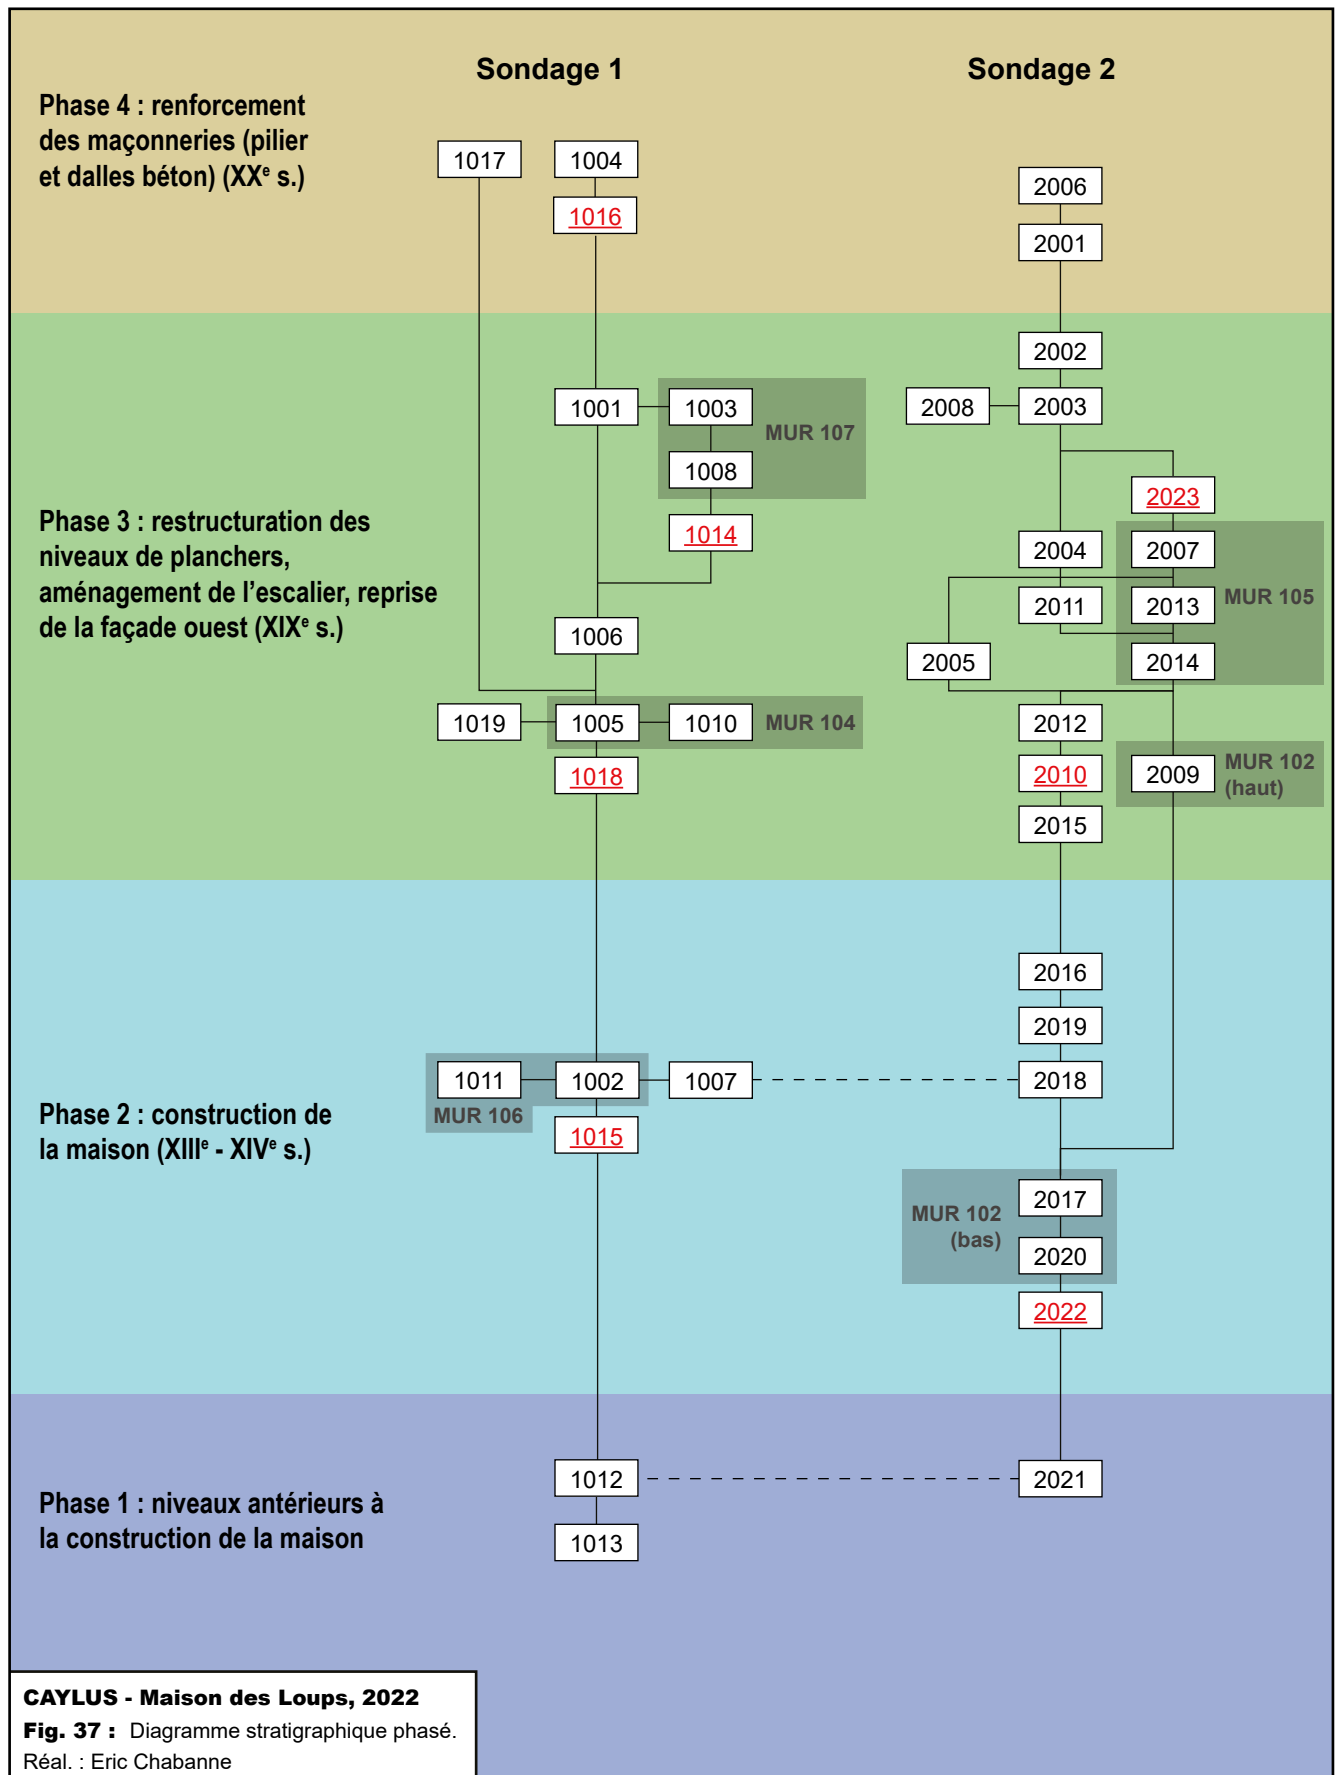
Sondage 1

Sondage 2

Phase 4 : renforcement des maçonneries (pilier et dalles béton) (XX$^{e}$ s.)

1017
1004
1016
2006
2001
2002

Phase 3 : restructuration des niveaux de planchers, aménagement de l'escalier, reprise de la façade ouest (XIX$^{e}$ s.)

1001
1003
MUR 107
1008
1014
2008
2003
2023
2004
2007
2011
2013
MUR 105
2005
2014
1006
1019
1005
1010
MUR 104
2012
1018
2010
2009
MUR 102 (haut)
2015

Phase 2 : construction de la maison (XIII$^{e}$ - XIV$^{e}$ s.)

2016
2019
1011
1002
1007
2018
MUR 106
1015
MUR 102 (bas)
2017
2020
2022

Phase 1 : niveaux antérieurs à la construction de la maison

1012
2021
1013

CAYLUS - Maison des Loups, 2022
Fig. 37 : Diagramme stratigraphique phasé.
Réal. : Eric Chabanne